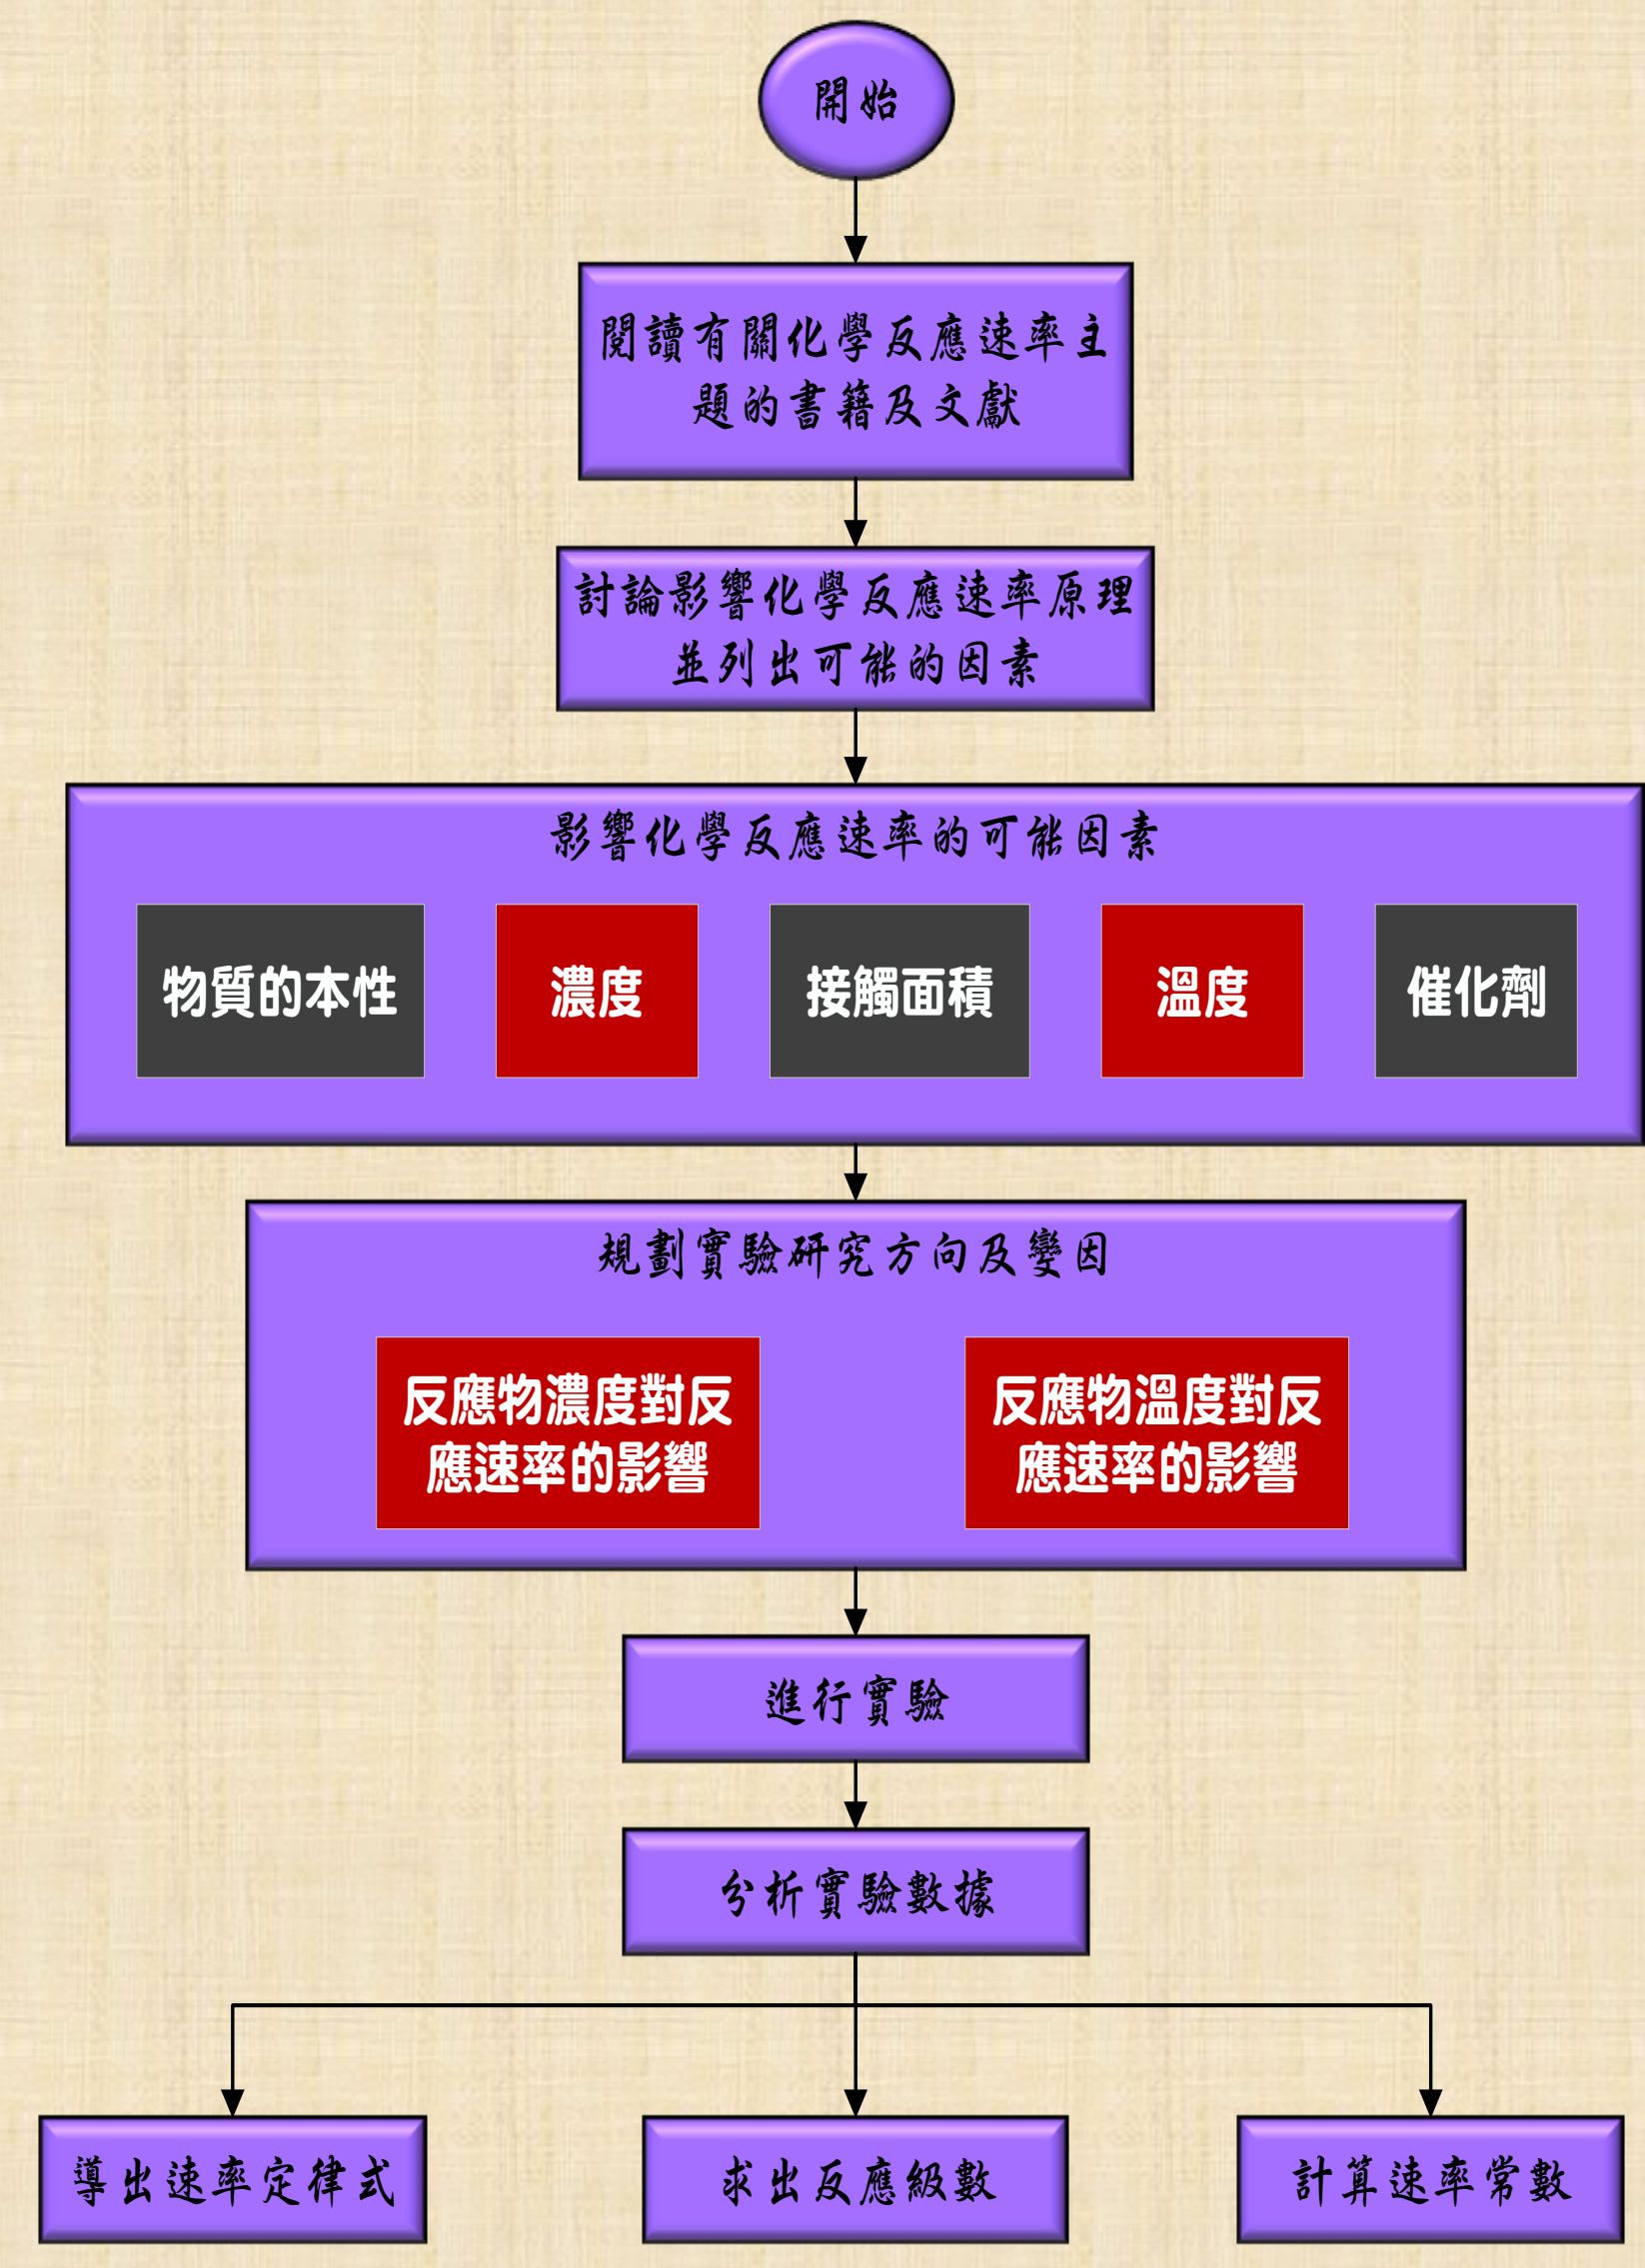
開始

閱讀有關化學反應速率主題的書籍及文獻

討論影響化學反應速率原理並列出可能的因素

影響化學反應速率的可能因素

物質的本性

濃度

接觸面積

溫度

催化劑

規劃實驗研究方向及變因

反應物濃度對反應速率的影響

反應物溫度對反應速率的影響

進行實驗

分析實驗數據

導出速率定律式

求出反應級數

計算速率常數